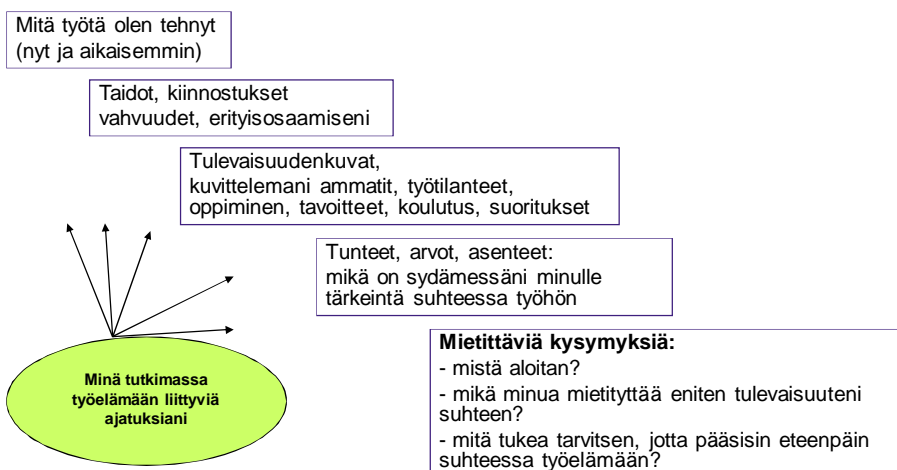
Mitä työtä olen tehnyt (nyt ja aikaisemmin)

Taidot, kiinnostukset vahvuudet, erityisosaamiseni

Tulevaisuudenkuvat, kuvittelemani ammatit, työtilanteet, oppiminen, tavoitteet, koulutus, suoritukset

Tunteet, arvot, asenteet: mikä on sydämessäni minulle tärkeintä suhteessa työhön

Minä tutkimassa työelämään liittyviä ajatuksiani

**Mietittäviä kysymyksiä:**
- mistä aloitan?
- mikä minua mietityttää eniten tulevaisuuteni suhteen?
- mitä tukea tarvitsen, jotta pääsisin eteenpäin suhteessa työelämään?